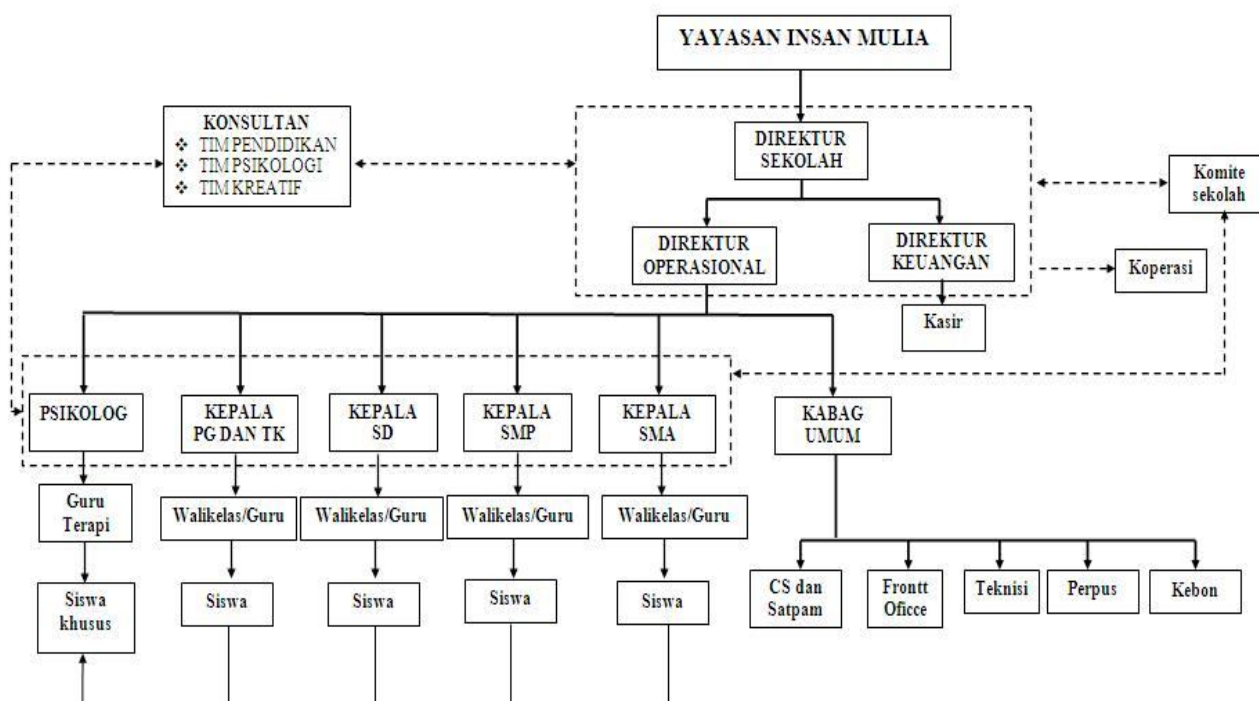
YAYASAN INSAN MULIA

KONSULTAN
❖ TIM PENDIDIKAN
❖ TIM PSIKOLOGI
❖ TIM KREATIF

DIREKTUR SEKOLAH

Komite sekolah

DIREKTUR OPERASIONAL

DIREKTUR KEUANGAN

Koperasi

Kasir

PSIKOLOG

KEPALA PG DAN TK

KEPALA SD

KEPALA SMP

KEPALA SMA

KABAG UMUM

Guru Terapi

Walikelas/Guru

Walikelas/Guru

Walikelas/Guru

Walikelas/Guru

Siswa khusus

Siswa

Siswa

Siswa

Siswa

CS dan Satpam

Frontt Oficce

Teknisi

Perpus

Kebon